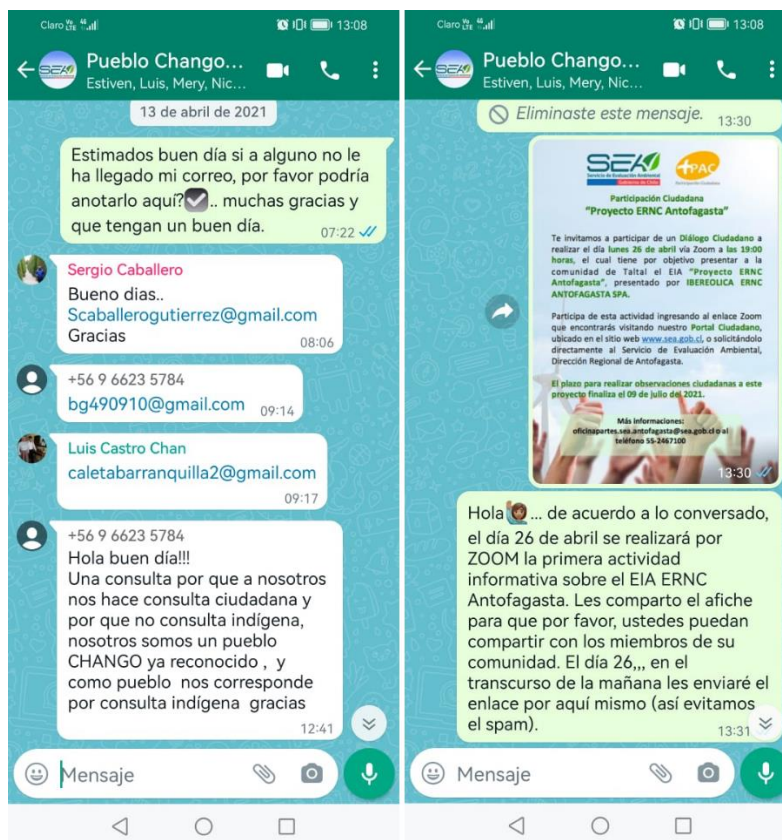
Claro 13:08

Pueblo Chango...
Estiven, Luis, Mery, Nic...

13 de abril de 2021

Estimados buen día si a alguno no le ha llegado mi correo, por favor podría anotarlo aqui? .. muchas gracias y que tengan un buen día. 07:22

Sergio Caballero
Bueno dias..
Scaballerogutierrez@gmail.com
Gracias 08:06

+56 9 6623 5784
bg490910@gmail.com 09:14

Luis Castro Chan
caletabarranquilla2@gmail.com 09:17

+56 9 6623 5784
Hola buen día!!!
Una consulta por que a nosotros nos hace consulta ciudadana y por que no consulta indígena, nosotros somos un pueblo CHANGO ya reconocido , y como pueblo nos corresponde por consulta indígena gracias 12:41

Mensaje

Claro 13:08

Pueblo Chango...
Estiven, Luis, Mery, Nic...

Eliminaste este mensaje. 13:30

SEA Servicio de Evaluación Ambiental Gobierno de Chile
+PAC Participación Ciudadana
Participación Ciudadana
"Proyecto ERNC Antofagasta"

Te invitamos a participar de un Diálogo Ciudadano a realizar el día lunes 26 de abril vía Zoom a las 19:00 horas, el cual tiene por objetivo presentar a la comunidad de Taltal el EIA "Proyecto ERNC Antofagasta", presentado por IBEREOLICA ERNC ANTOFAGASTA SPA.

Participa de esta actividad ingresando al enlace Zoom que encontrarás visitando nuestro Portal Ciudadano, ubicado en el sitio web www.sea.gob.cl, o solicitándolo directamente al Servicio de Evaluación Ambiental, Dirección Regional de Antofagasta.

El plazo para realizar observaciones ciudadanas a este proyecto finaliza el 09 de julio del 2021.

Más informaciones:
oficinapartes.sea.antofagasta@sea.gob.cl o al teléfono 55-2467100

13:30

Hola ... de acuerdo a lo conversado, el día 26 de abril se realizará por ZOOM la primera actividad informativa sobre el EIA ERNC Antofagasta. Les comparto el afiche para que por favor, ustedes puedan compartir con los miembros de su comunidad. El día 26,,, en el transcurso de la mañana les enviaré el enlace por aquí mismo (así evitamos el spam). 13:31

Mensaje